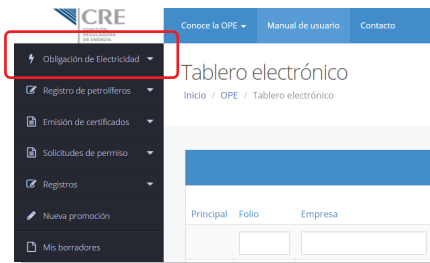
CRE
COMISIÓN REGULADORA DE ENERGÍA

Conoce la OPE
Manual de usuario
Contacto

Obligación de Electricidad
Registro de petrolíferos
Emisión de certificados
Solicitudes de permiso
Registros
Nueva promoción
Mis borradores

Tablero electrónico
Inicio / OPE / Tablero electrónico

Principal
Folio
Empresa